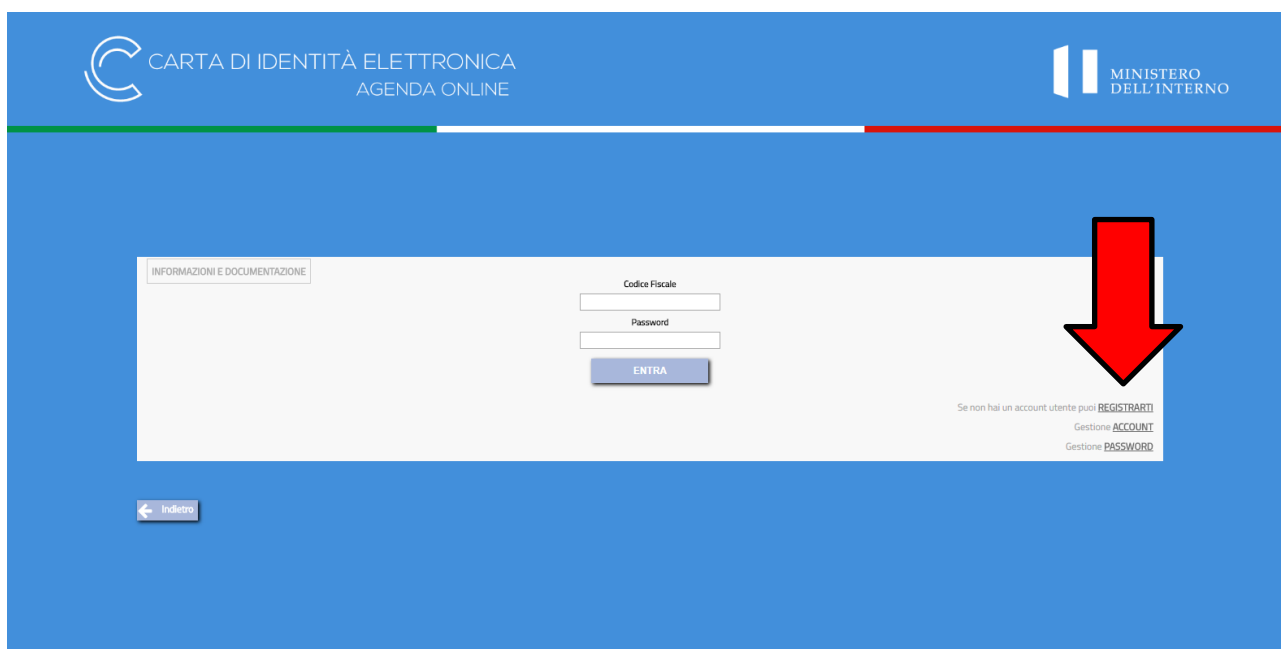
CARTA DI IDENTITÀ ELETTRONICA
AGENDA ONLINE

MINISTERO
DELL'INTERNO

INFORMAZIONI E DOCUMENTAZIONE

Codice Fiscale

Password

ENTRA

Se non hai un account utente puoi REGISTRARTI

Gestione ACCOUNT

Gestione PASSWORD

Indietro